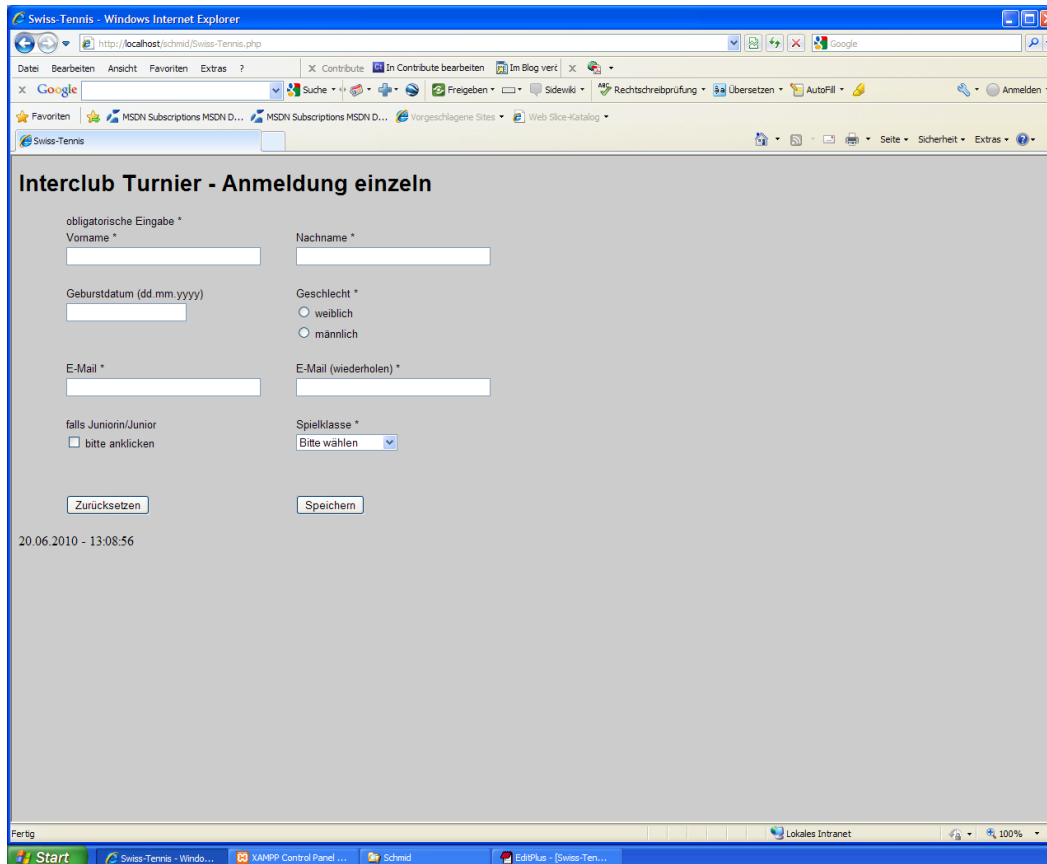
Swiss-Tennis - Windows Internet Explorer

http://localhost/schmid/Swiss-Tennis.php

Google

Datei Bearbeiten Ansicht Favoriten Extras ?

Contribute In Contribute bearbeiten Im Blog verö

Google Suche Freigeben Sidewiki Rechtschreibprüfung Übersetzen AutoFill Anmelden

Favoriten MSDN Subscriptions MSDN D... MSDN Subscriptions MSDN D... Vorgeschlagene Sites Web Slice-Katalog

Swiss-Tennis

Seite Sicherheit Extras

Interclub Turnier - Anmeldung einzeln

obligatorische Eingabe *

Vorname *

Nachname *

Geburstdatum (dd.mm.yyyy)

Geschlecht *

weiblich

männlich

E-Mail *

E-Mail (wiederholen) *

falls Juniorin/Junior

bitte anklicken

Spielklasse *

Bitte wählen

Zurücksetzen

Speichern

20.06.2010 - 13:08:56

Fertig

Lokales Intranet

100%

Start

Swiss-Tennis - Windo...

XAMPP Control Panel ...

Schmid

EditPlus - [Swiss-Ten...